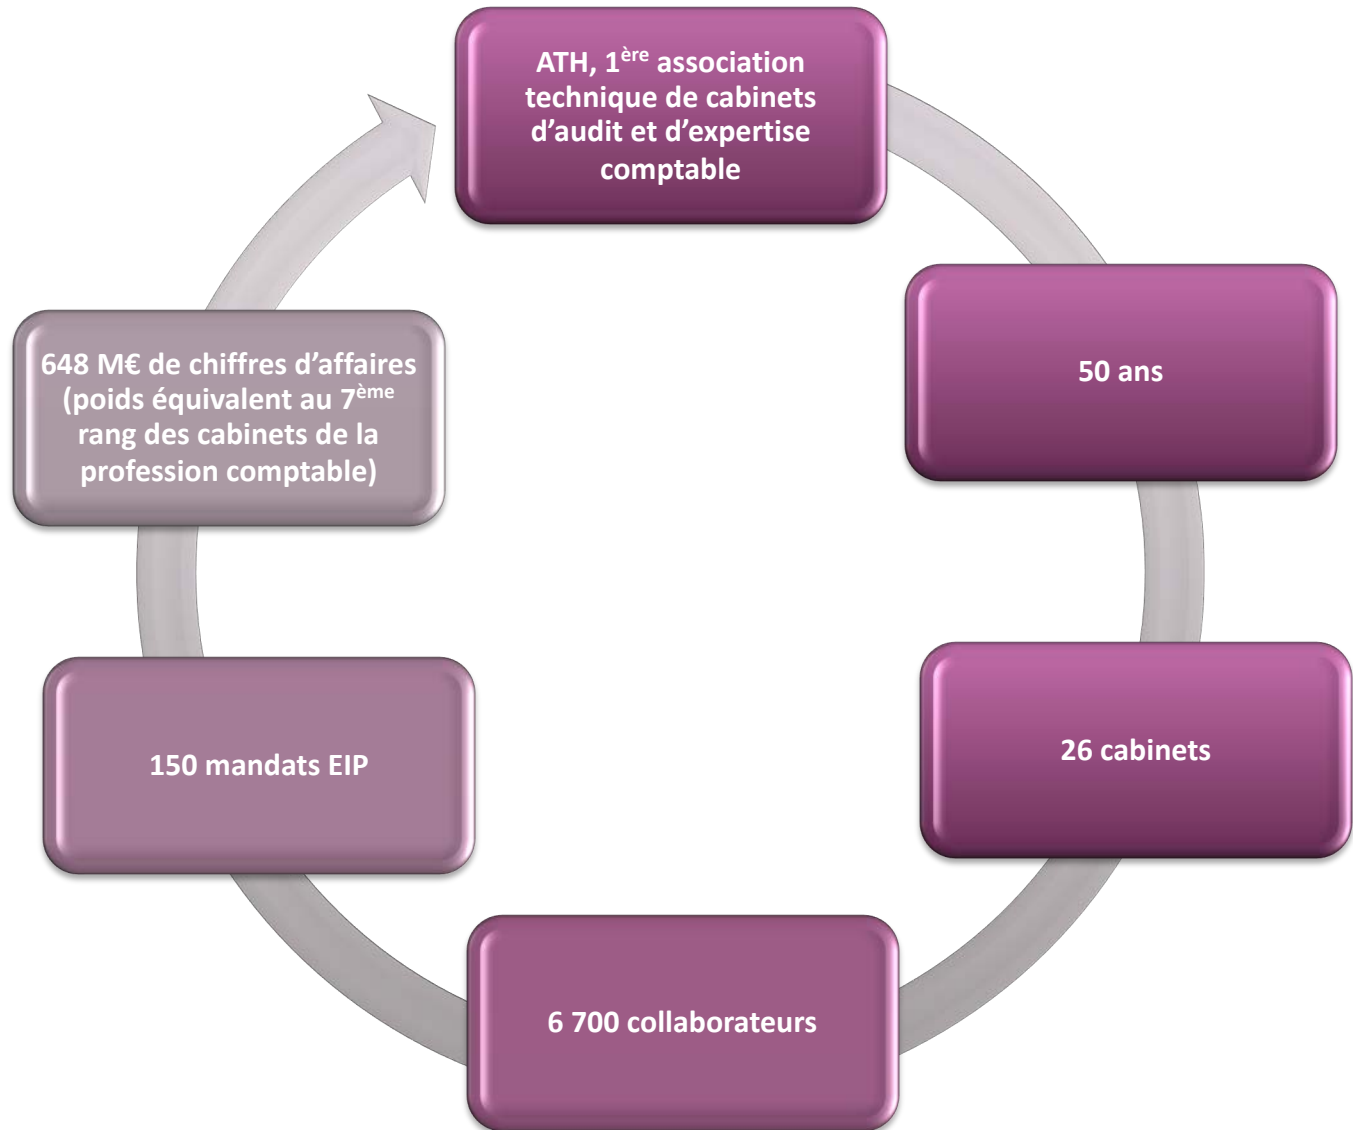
ATH, 1$^{ère}$ association technique de cabinets d’audit et d’expertise comptable

50 ans

26 cabinets

6 700 collaborateurs

150 mandats EIP

648 M€ de chiffres d’affaires (poids équivalent au 7$^{ème}$ rang des cabinets de la profession comptable)